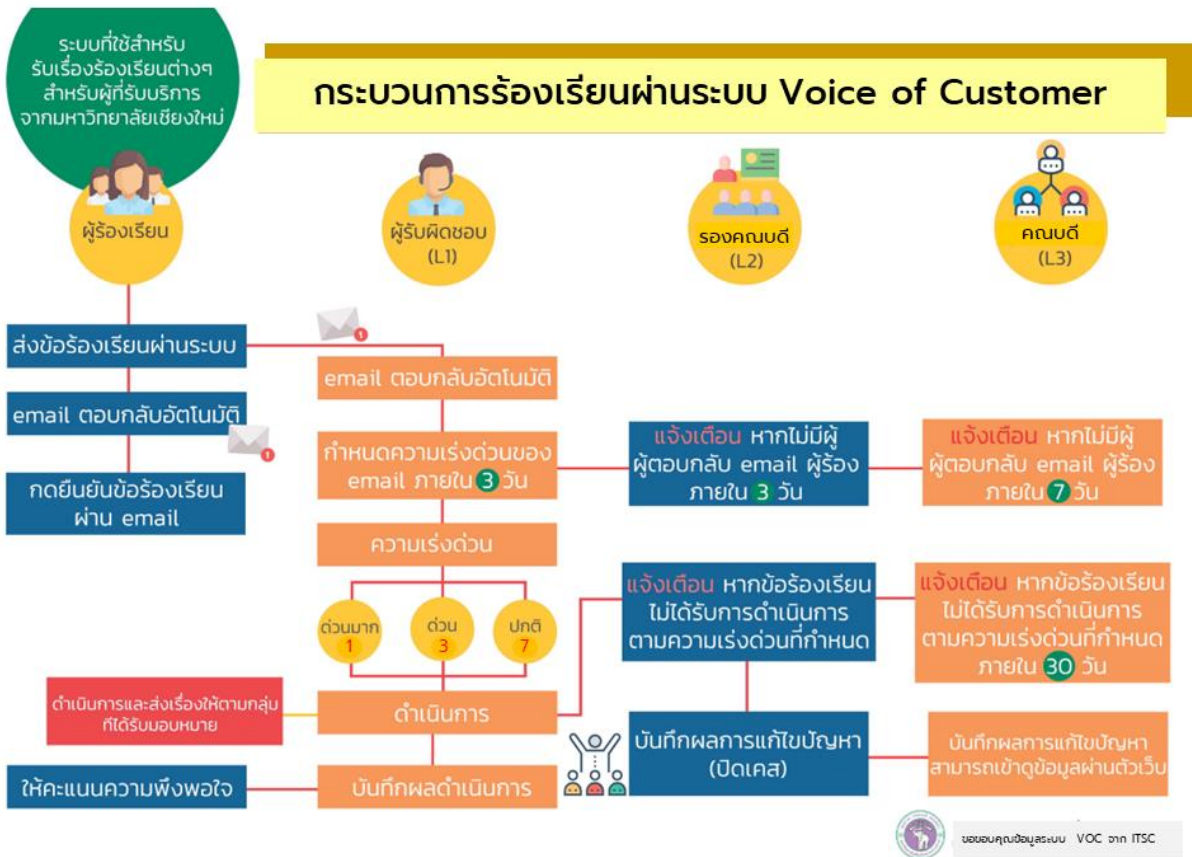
ระบบที่ใช้สำหรับรับเรื่องร้องเรียนต่างๆ สำหรับผู้ที่รับบริการจากมหาวิทยาลัยเชียงใหม่

กระบวนการร้องเรียนผ่านระบบ Voice of Customer

ผู้ร้องเรียน

ผู้รับผิดชอบ (L1)

รองคณบดี (L2)

คณบดี (L3)

ส่งข้อร้องเรียนผ่านระบบ

email ตอบกลับอัตโนมัติ

กดยืนยันข้อร้องเรียนผ่าน email

email ตอบกลับอัตโนมัติ

กำหนดความเร่งด่วนของ email ภายใน 3 วัน

ความเร่งด่วน

ด่วนมาก 1

ด่วน 3

ปกติ 7

ดำเนินการและส่งเรื่องให้ตามกลุ่มที่ได้รับมอบหมาย

ดำเนินการ

ให้คะแนนความพึงพอใจ

บันทึกผลดำเนินการ

แจ้งเตือน หากไม่มีผู้ผู้ตอบกลับ email ผู้ร้อง ภายใน 3 วัน

แจ้งเตือน หากไม่มีผู้ผู้ตอบกลับ email ผู้ร้อง ภายใน 7 วัน

แจ้งเตือน หากข้อร้องเรียนไม่ได้รับการดำเนินการตามความเร่งด่วนที่กำหนด

แจ้งเตือน หากข้อร้องเรียนไม่ได้รับการดำเนินการตามความเร่งด่วนที่กำหนด ภายใน 30 วัน

บันทึกผลการแก้ไขปัญหา (ปิดเคส)

บันทึกผลการแก้ไขปัญหาสามารถเข้าดูข้อมูลผ่านตัวเว็บ

ขอขอบคุณข้อมูลระบบ VOC จาก ITSC